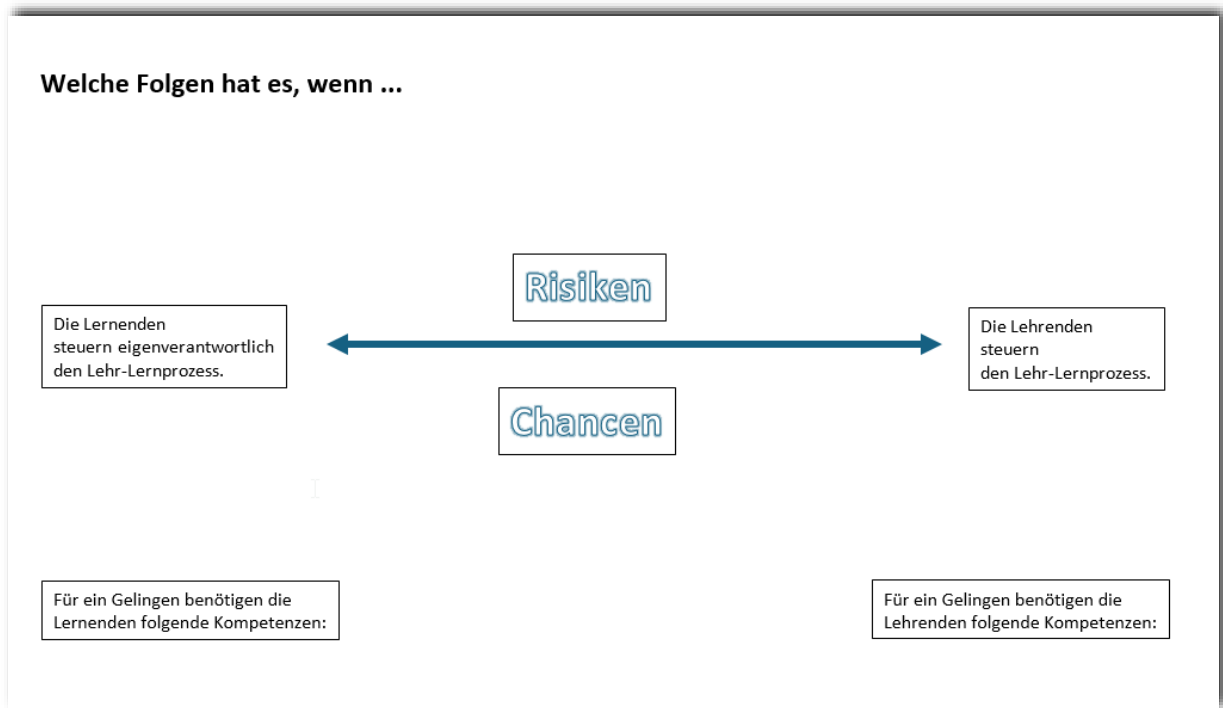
Welche Folgen hat es, wenn ...

Risiken

Die Lernenden steuern eigenverantwortlich den Lehr-Lernprozess.

Die Lehrenden steuern den Lehr-Lernprozess.

Chancen

Für ein Gelingen benötigen die Lernenden folgende Kompetenzen:

Für ein Gelingen benötigen die Lehrenden folgende Kompetenzen: